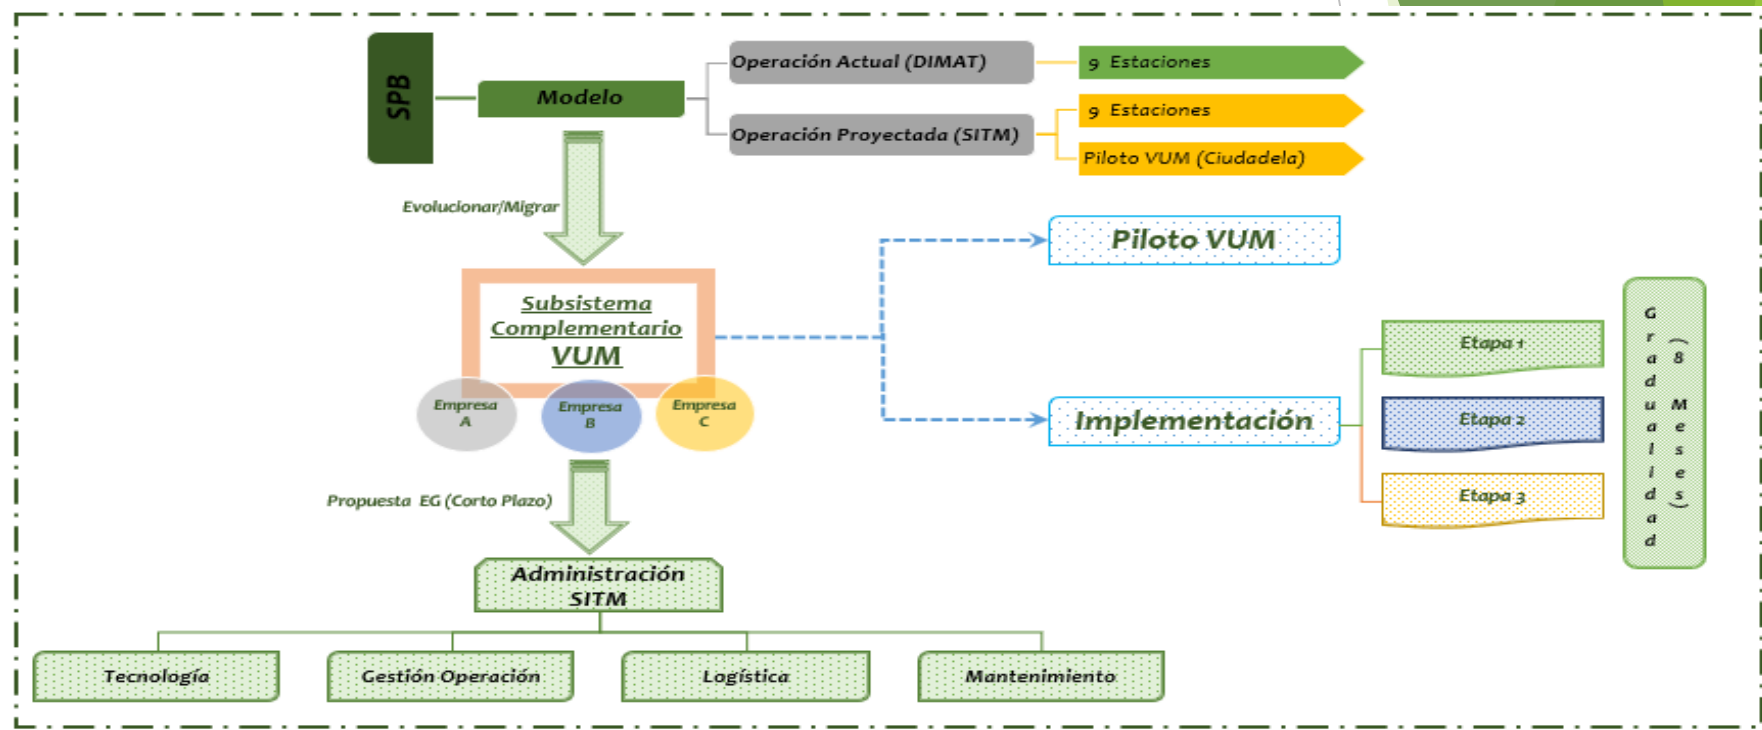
SPB

Modelo

Operación Actual (DIMAT)

9 Estaciones

Operación Proyectada (SITM)

9 Estaciones

Piloto VUM (Ciudadela)

Evolucionar/Migrar

Subsistema Complementario VUM

Empresa A

Empresa B

Empresa C

Piloto VUM

Implementación

Etapa 1

Etapa 2

Etapa 3

Gradualidad (8 Meses)

Propuesta EG (Corto Plazo)

Administración SITM

Tecnología

Gestión Operación

Logística

Mantenimiento